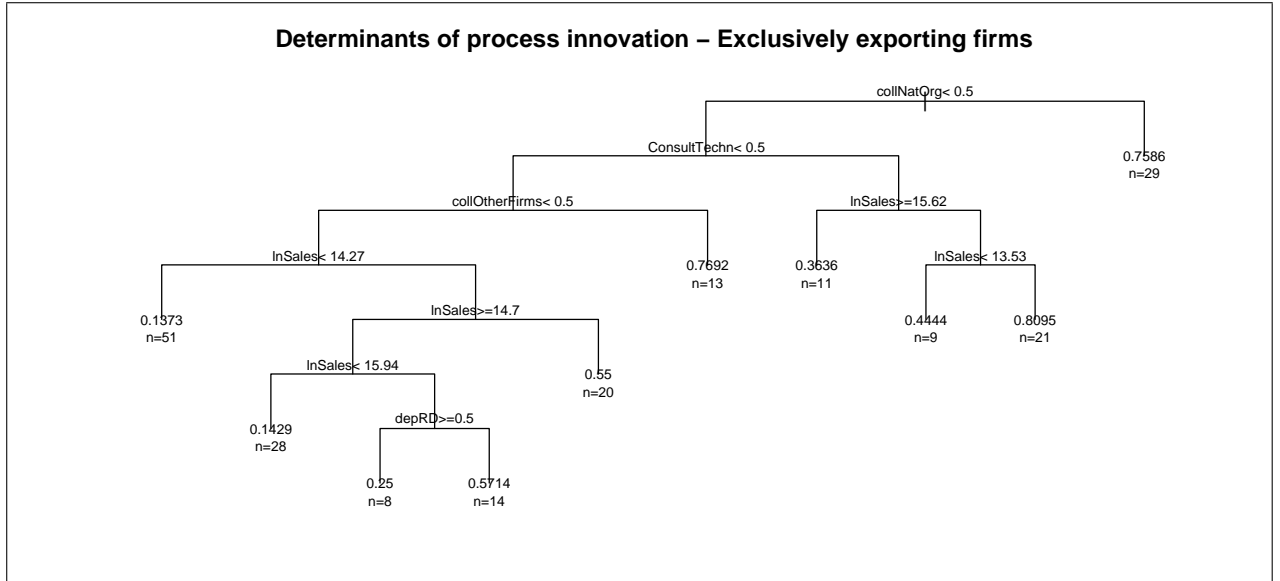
Determinants of process innovation – Exclusively exporting firms

collNatOrg< 0.5

ConsultTechn< 0.5

0.7586
n=29

collOtherFirms< 0.5

lnSales>=15.62

lnSales< 14.27

0.7692
n=13

0.3636
n=11

lnSales< 13.53

0.1373
n=51

lnSales>=14.7

0.4444
n=9

0.8095
n=21

lnSales< 15.94

0.55
n=20

0.1429
n=28

depRD>=0.5

0.25
n=8

0.5714
n=14